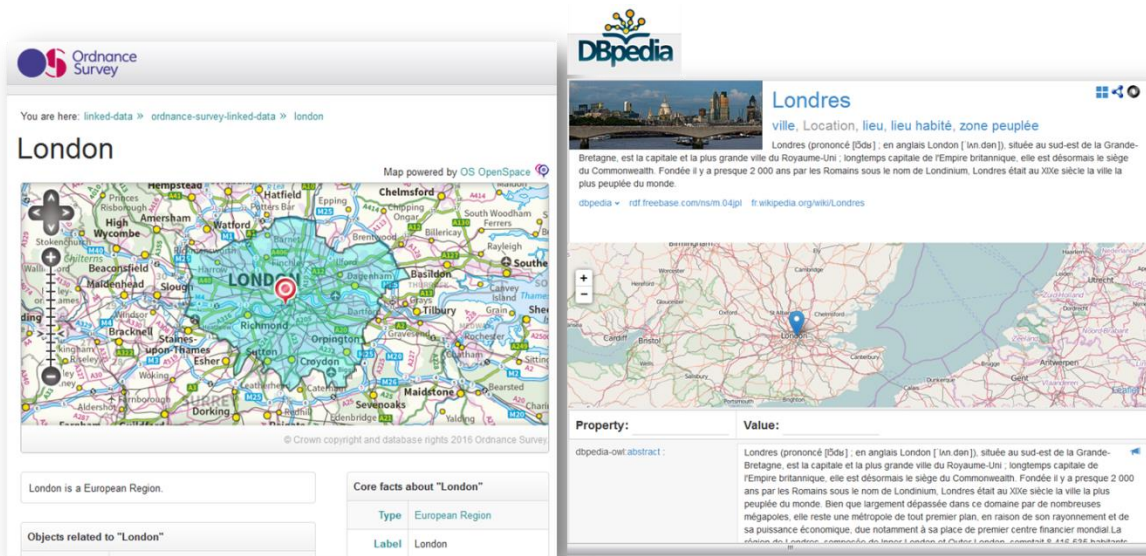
Ordnance Survey

You are here: linked-data » ordnance-survey-linked-data » london

London

Map powered by OS OpenSpace

Hempstead Chelmsford Princes Risborough Amersham Hatfield Potters Bar Epping Chipping Ongar High Wycombe Watford South Woodham Ferrers Billericay Brentwood Stokenchurch Chilterns Barnet Rayleigh Beaconsfield Southend Maidenhead Slough LONDON Dagenham Basildon Canvey Island Thames Tilbury Grays Gravesend Grain Bracknell Richmond Staines-upon-Thames Esher Sutton Croydon Orpington Rochester Chatham Woking Leatherhead Caterham Maidstone Sevenoaks Bearsted Aldershot Dorking Reigate Edenbridge SURREY

© Crown copyright and database rights 2016 Ordnance Survey

London is a European Region.

Objects related to "London"

Core facts about "London"

| Type | European Region |
|---|---|
| Label | London |

DBpedia

Londres

ville, Location, lieu, lieu habité, zone peuplée

Londres (prononcé [lɔ̃dʁ] ; en anglais London [ˈlʌn.dən]), située au sud-est de la Grande-Bretagne, est la capitale et la plus grande ville du Royaume-Uni ; longtemps capitale de l'Empire britannique, elle est désormais le siège du Commonwealth. Fondée il y a presque 2 000 ans par les Romains sous le nom de Londinium, Londres était au XIXe siècle la ville la plus peuplée du monde.

dbpedia ▾ rdf.freebase.com/ns/m.04jpl fr.wikipedia.org/wiki/Londres

Birmingham Cardiff Bristol London Antwerpen Gent

| Property: | Value: |
|---|---|
| dbpedia-owl:abstract | Londres (prononcé [lɔ̃dʁ] ; en anglais London [ˈlʌn.dən]), située au sud-est de la Grande-Bretagne, est la capitale et la plus grande ville du Royaume-Uni ; longtemps capitale de l'Empire britannique, elle est désormais le siège du Commonwealth. Fondée il y a presque 2 000 ans par les Romains sous le nom de Londinium, Londres était au XIXe siècle la ville la plus peuplée du monde. Bien que largement dépassée dans ce domaine par de nombreuses mégapoles, elle reste une métropole de tout premier plan, en raison de son rayonnement et de sa puissance économique, due notamment à sa place de premier centre financier mondial.La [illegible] |